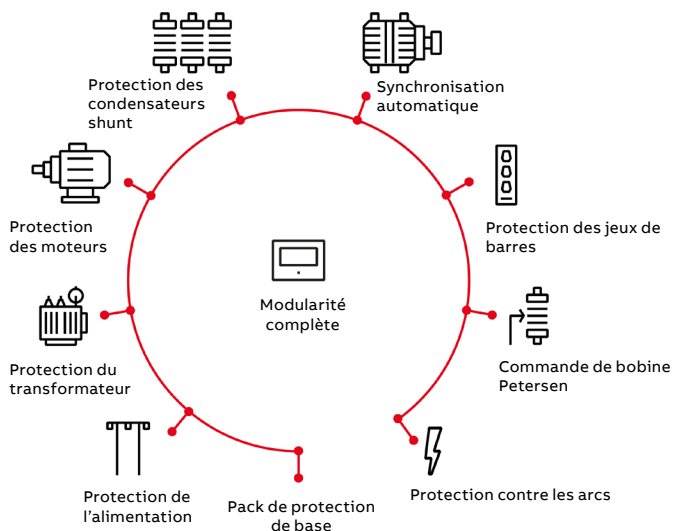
Protection des condensateurs shunt

Synchronisation automatique

Protection des moteurs

Protection des jeux de barres

Modularité complète

Protection du transformateur

Commande de bobine Petersen

Protection de l'alimentation

Pack de protection de base

Protection contre les arcs